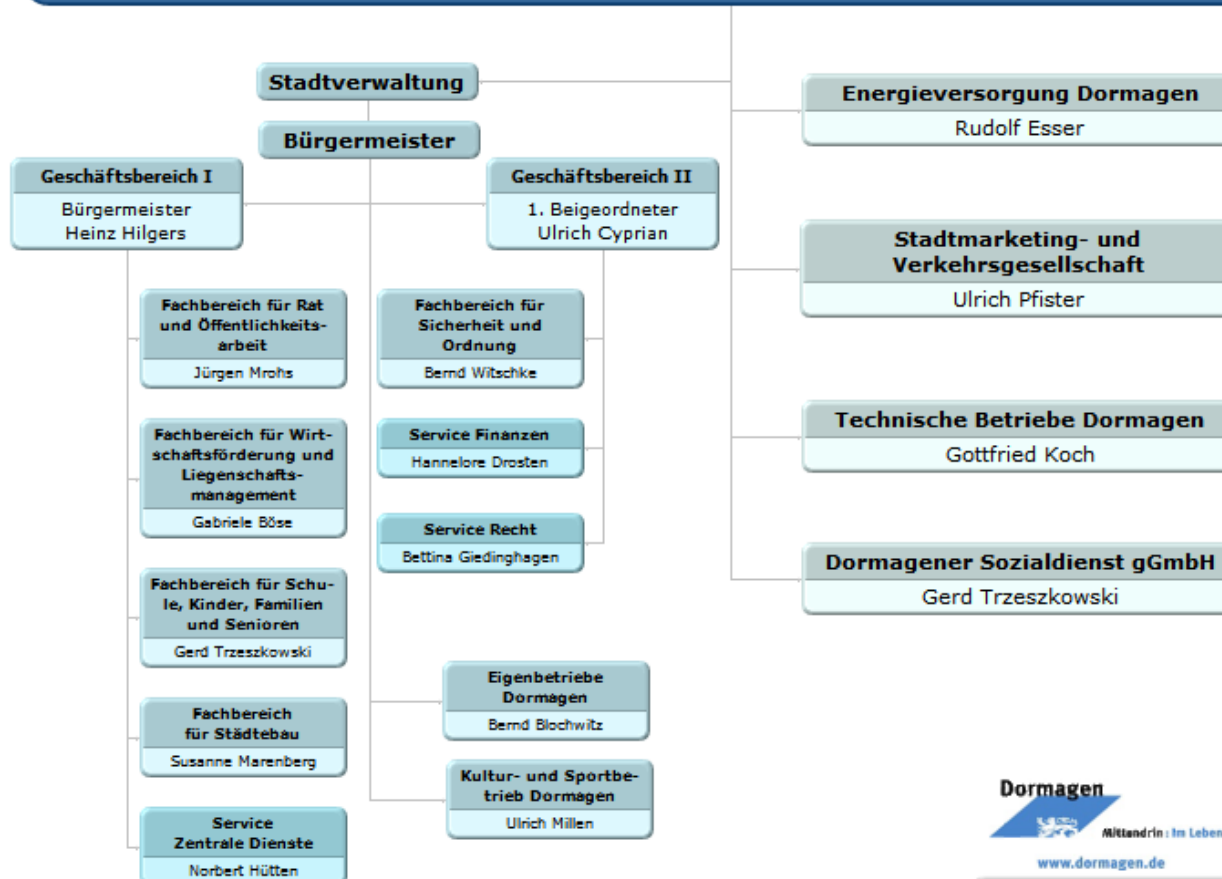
Stadtverwaltung

Bürgermeister

Geschäftsbereich I
Bürgermeister
Heinz Hilgers

Geschäftsbereich II
1. Beigeordneter
Ulrich Cyprian

Fachbereich für Rat und Öffentlichkeitsarbeit
Jürgen Mrohs

Fachbereich für Wirtschaftsförderung und Liegenschaftsmanagement
Gabriele Böse

Fachbereich für Schule, Kinder, Familien und Senioren
Gerd Trzeszkowski

Fachbereich für Städtebau
Susanne Marenberg

Service Zentrale Dienste
Norbert Hütten

Fachbereich für Sicherheit und Ordnung
Bernd Witschke

Service Finanzen
Hannelore Drosten

Service Recht
Bettina Giedinghagen

Eigenbetriebe Dormagen
Bernd Blochwitz

Kultur- und Sportbetrieb Dormagen
Ulrich Millen

Energieversorgung Dormagen
Rudolf Esser

Stadtmarketing- und Verkehrsgesellschaft
Ulrich Pfister

Technische Betriebe Dormagen
Gottfried Koch

Dormagener Sozialdienst gGmbH
Gerd Trzeszkowski

Dormagen
Mittendrin : Im Leben
www.dormagen.de